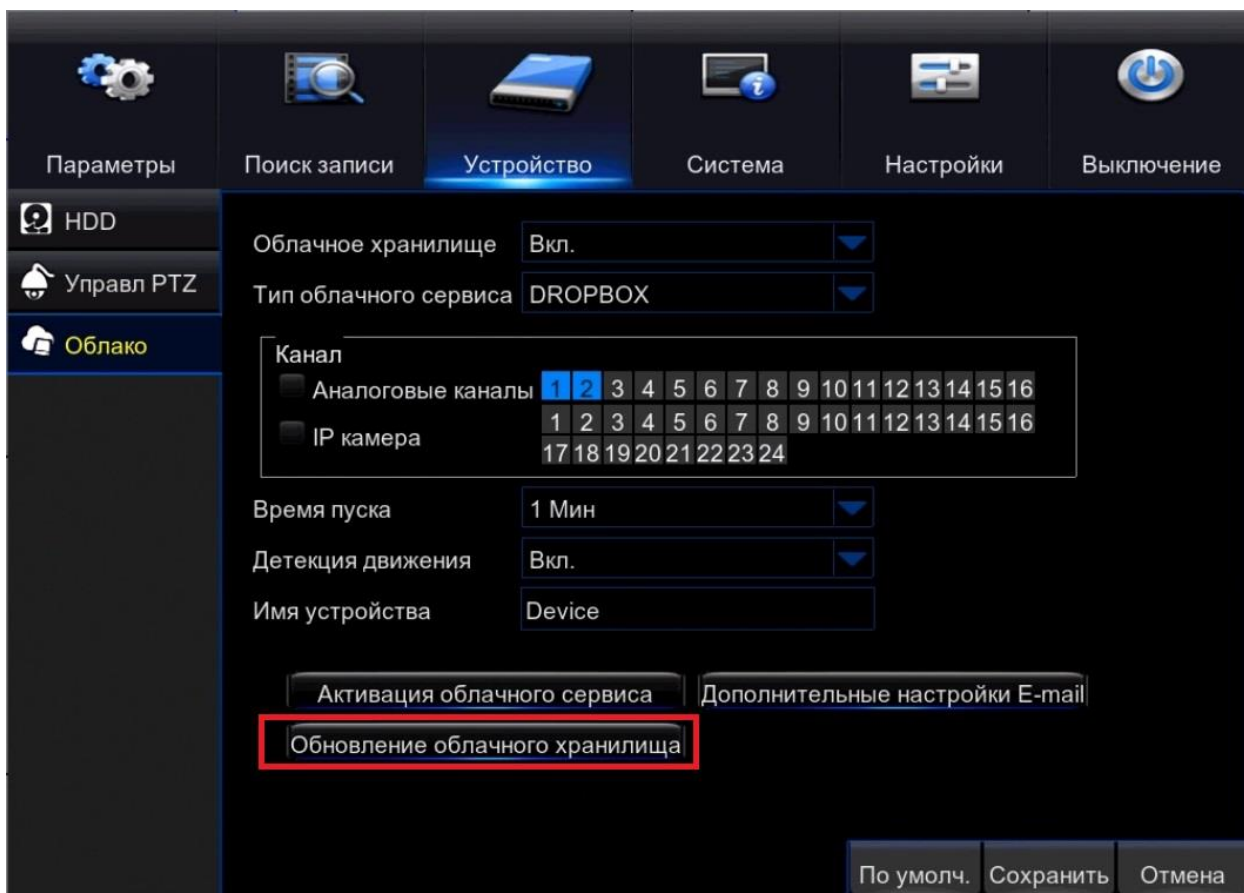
Параметры Поиск записи Устройство Система Настройки Выключение

HDD
Управл PTZ
Облако

Облачное хранилище Вкл.
Тип облачного сервиса DROPBOX

Канал
Аналоговые каналы 1 2 3 4 5 6 7 8 9 10 11 12 13 14 15 16
IP камера 1 2 3 4 5 6 7 8 9 10 11 12 13 14 15 16 17 18 19 20 21 22 23 24

Время пуска 1 Мин
Детекция движения Вкл.
Имя устройства Device

Активация облачного сервиса
Дополнительные настройки E-mail
Обновление облачного хранилища

По умолч. Сохранить Отмена